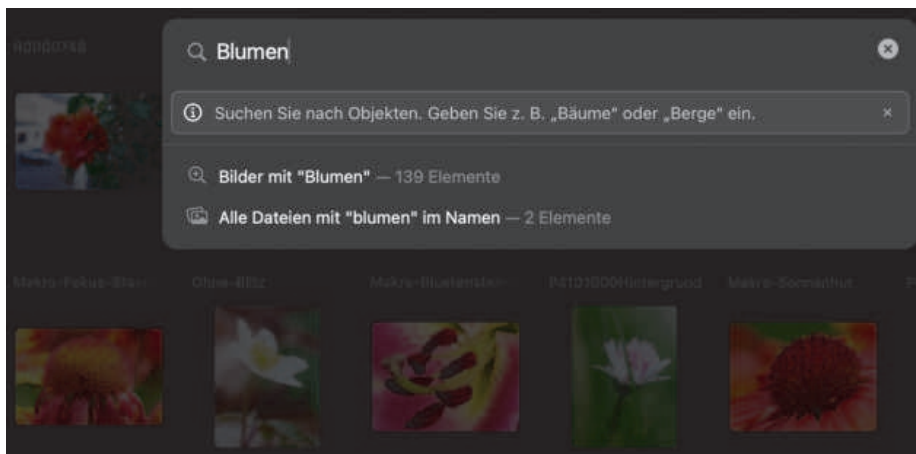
Blumen

Suchen Sie nach Objekten. Geben Sie z. B. „Bäume" oder „Berge" ein.

Bilder mit "Blumen" — 139 Elemente

Alle Dateien mit "blumen" im Namen — 2 Elemente

Makro-Fokus-Bl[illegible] Ohne-Blitz Makro-Bluetenst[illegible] P4101006Hintergrund Makro-Sonnenhut